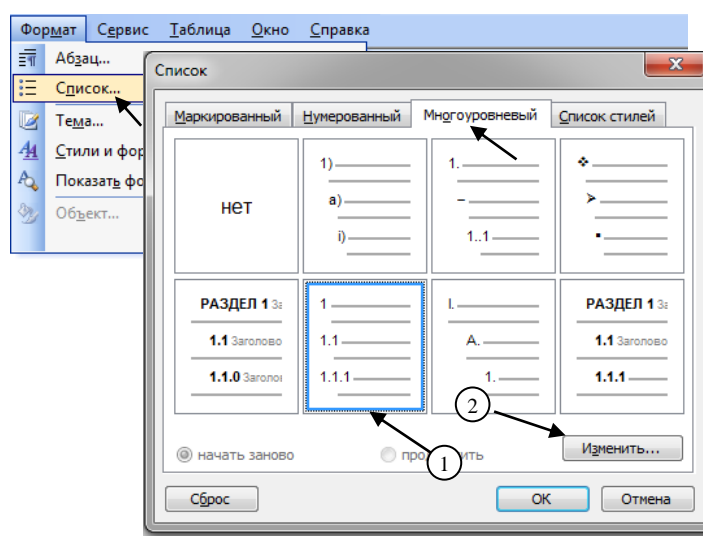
Формат Сервис Таблица Окно Справка

Абзац...
Список...
Тема...
Стили и фор
Показать фо
Объект...

Список

Маркированный Нумерованный Многоуровневый Список стилей

нет

1)
а)
i)

1.
–
1..1

❖
➢
▪

РАЗДЕЛ 1 За
1.1 Заголово
1.1.0 Заголо

1
1.1
1.1.1

I.
A.
1.

РАЗДЕЛ 1 За
1.1 Заголово
1.1.1

начать заново
про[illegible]ить

2

1

Изменить...

Сброс
ОК
Отмена